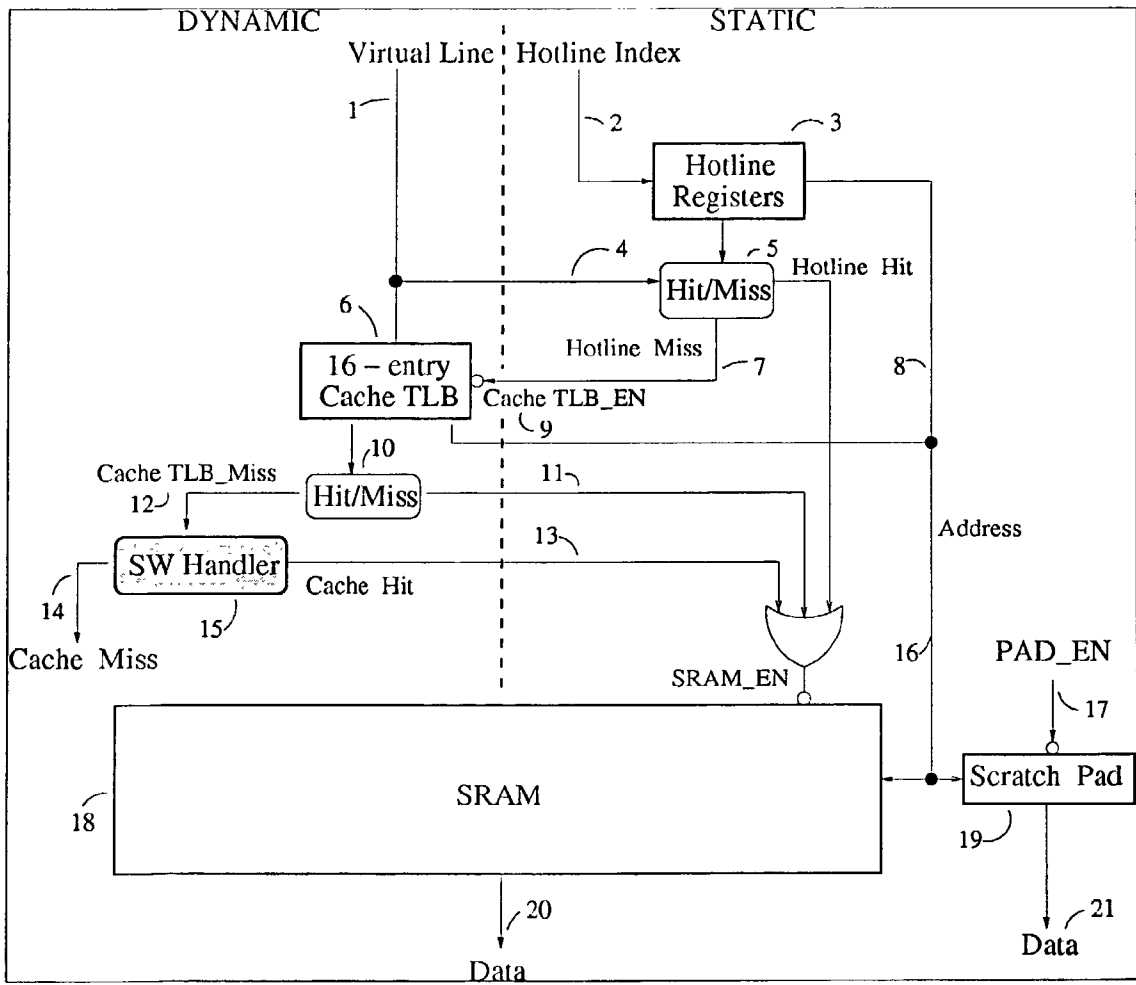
DYNAMIC

STATIC

Virtual Line

Hotline Index

1

2

3

Hotline Registers

4

5

Hit/Miss

Hotline Hit

6

16 – entry Cache TLB

Hotline Miss

7

8

Cache TLB_EN

9

10

Cache TLB_Miss

12

Hit/Miss

11

Address

13

SW Handler

Cache Hit

14

15

Cache Miss

SRAM_EN

16

PAD_EN

17

18

SRAM

Scratch Pad

19

20

Data

21

Data